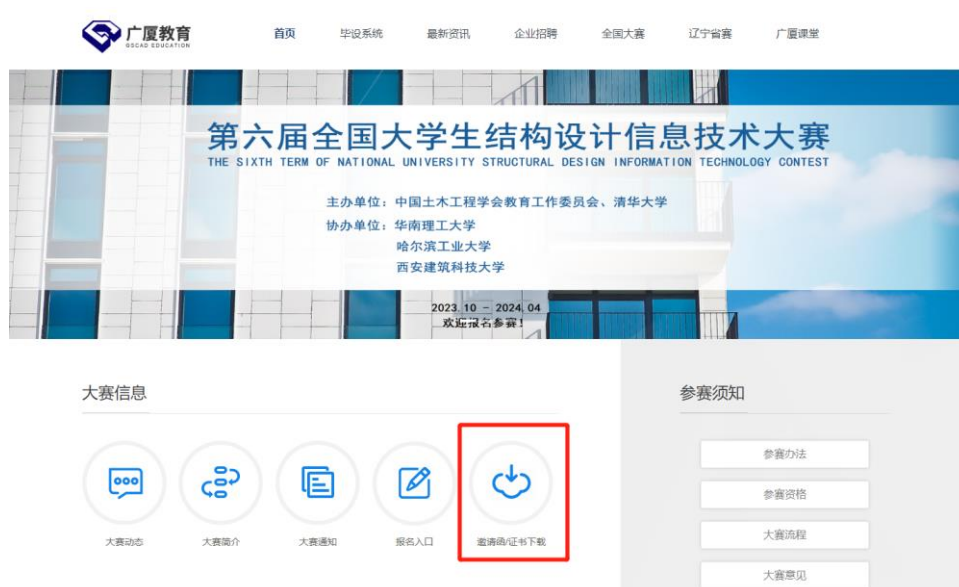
广厦教育
GSCAD EDUCATION

首页 毕设系统 最新资讯 企业招聘 全国大赛 辽宁省赛 广厦课堂

第六届全国大学生结构设计信息技术大赛
THE SIXTH TERM OF NATIONAL UNIVERSITY STRUCTURAL DESIGN INFORMATION TECHNOLOGY CONTEST

主办单位：中国土木工程学会教育工作委员会、清华大学
协办单位：华南理工大学
哈尔滨工业大学
西安建筑科技大学

2023.10 – 2024.04
欢迎报名参赛！

大赛信息

大赛动态 大赛简介 大赛通知 报名入口 邀请函/证书下载

参赛须知

参赛办法
参赛资格
大赛流程
大赛意见